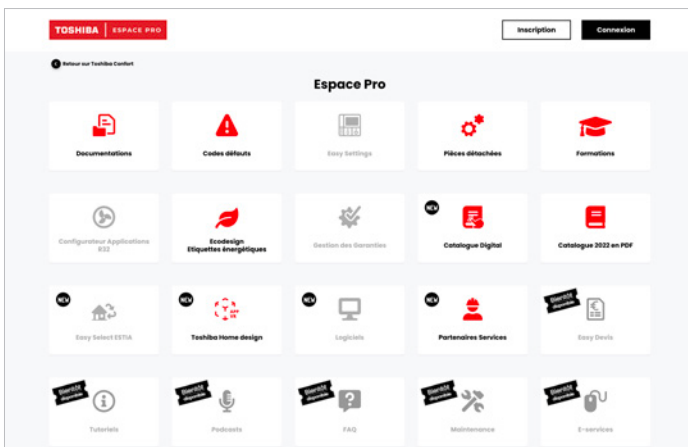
TOSHIBA | ESPACE PRO

Inscription

Connexion

Retour sur Toshiba Confort

Espace Pro

Documentations

Codes défauts

Easy Settings

Pièces détachées

Formations

Configurateur Applications R32

Ecodesign Etiquettes énergétiques

Gestion des Garanties

NEW

Catalogue Digital

Catalogue 2022 en PDF

NEW

Easy Select ESTIA

NEW

Toshiba Home design

NEW

Logiciels

NEW

Partenaires Services

Bientôt disponible

Easy Devis

Bientôt disponible

Tutoriels

Bientôt disponible

Podcasts

Bientôt disponible

FAQ

Bientôt disponible

Maintenance

Bientôt disponible

E-services